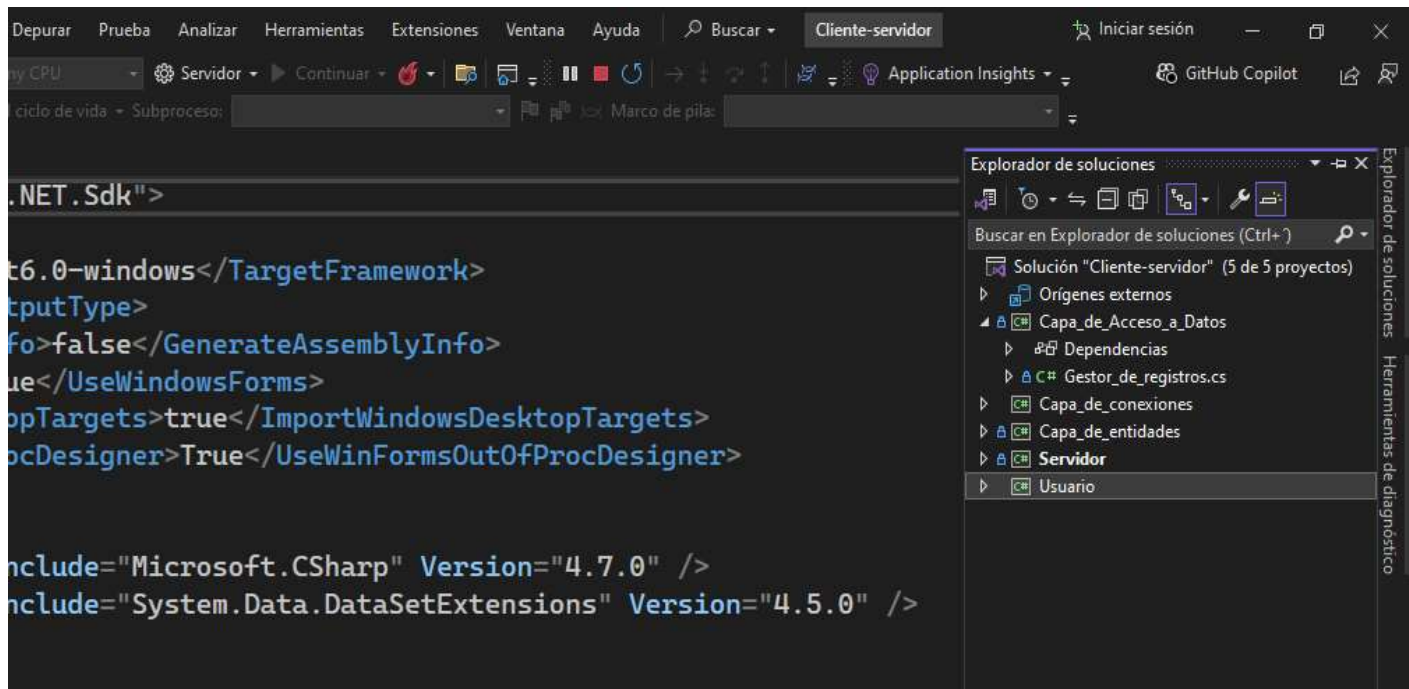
Depurar Prueba Analizar Herramientas Extensiones Ventana Ayuda Buscar Cliente-servidor Iniciar sesión

ny CPU Servidor Continuar Application Insights GitHub Copilot

l ciclo de vida Subproceso: Marco de pila:

.NET.Sdk">

t6.0-windows</TargetFramework>
tputType>
fo>false</GenerateAssemblyInfo>
ue</UseWindowsForms>
opTargets>true</ImportWindowsDesktopTargets>
ocDesigner>True</UseWinFormsOutOfProcDesigner>

nclude="Microsoft.CSharp" Version="4.7.0" />
nclude="System.Data.DataSetExtensions" Version="4.5.0" />

Explorador de soluciones

Buscar en Explorador de soluciones (Ctrl+')

Solución "Cliente-servidor" (5 de 5 proyectos)
Orígenes externos
Capa_de_Acceso_a_Datos
Dependencias
Gestor_de_registros.cs
Capa_de_conexiones
Capa_de_entidades
Servidor
Usuario

Explorador de soluciones Herramientas de diagnóstico